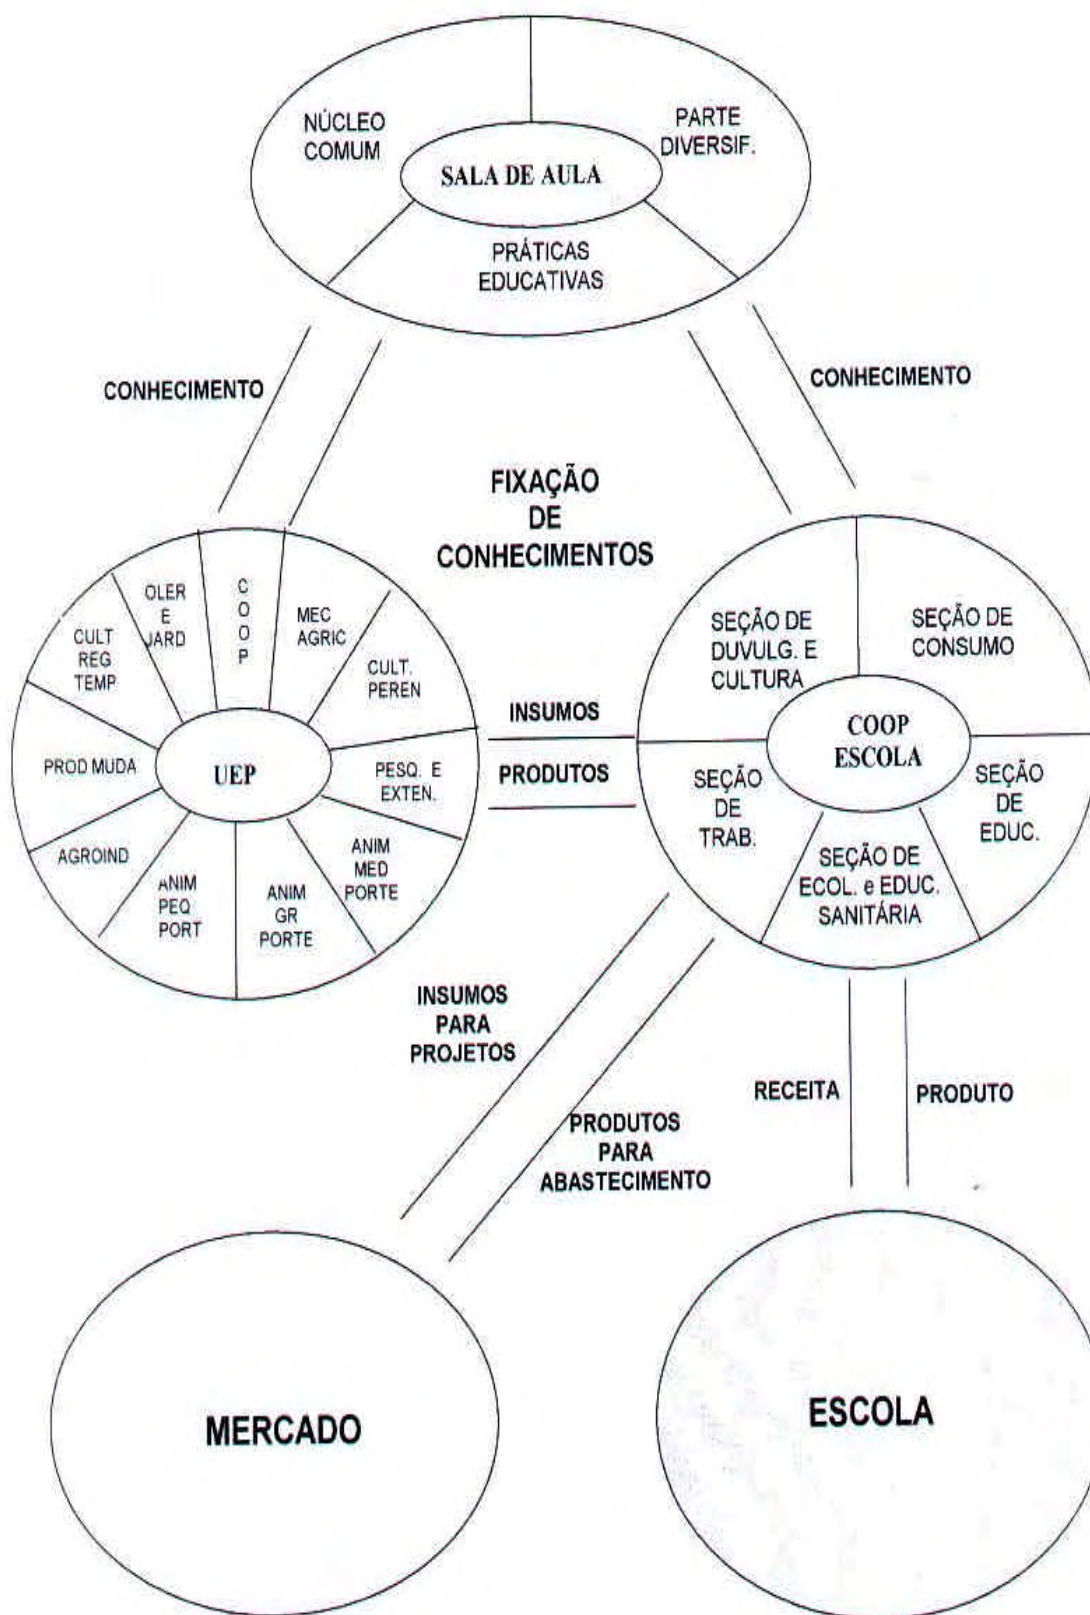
NÚCLEO COMUM

PARTE DIVERSIF.

SALA DE AULA

PRÁTICAS EDUCATIVAS

CONHECIMENTO

CONHECIMENTO

FIXAÇÃO DE CONHECIMENTOS

OLER E JARD

COOP

MEC AGRIC

CULT REG TEMP

CULT. PEREN

PROD MUDA

UEP

PESQ. E EXTEN.

AGROIND

ANIM PEQ PORT

ANIM GR PORTE

ANIM MED PORTE

INSUMOS

PRODUTOS

SEÇÃO DE DUVULG. E CULTURA

SEÇÃO DE CONSUMO

COOP ESCOLA

SEÇÃO DE TRAB.

SEÇÃO DE EDUC.

SEÇÃO DE ECOL. e EDUC. SANITÁRIA

INSUMOS PARA PROJETOS

PRODUTOS PARA ABASTECIMENTO

RECEITA

PRODUTO

MERCADO

ESCOLA